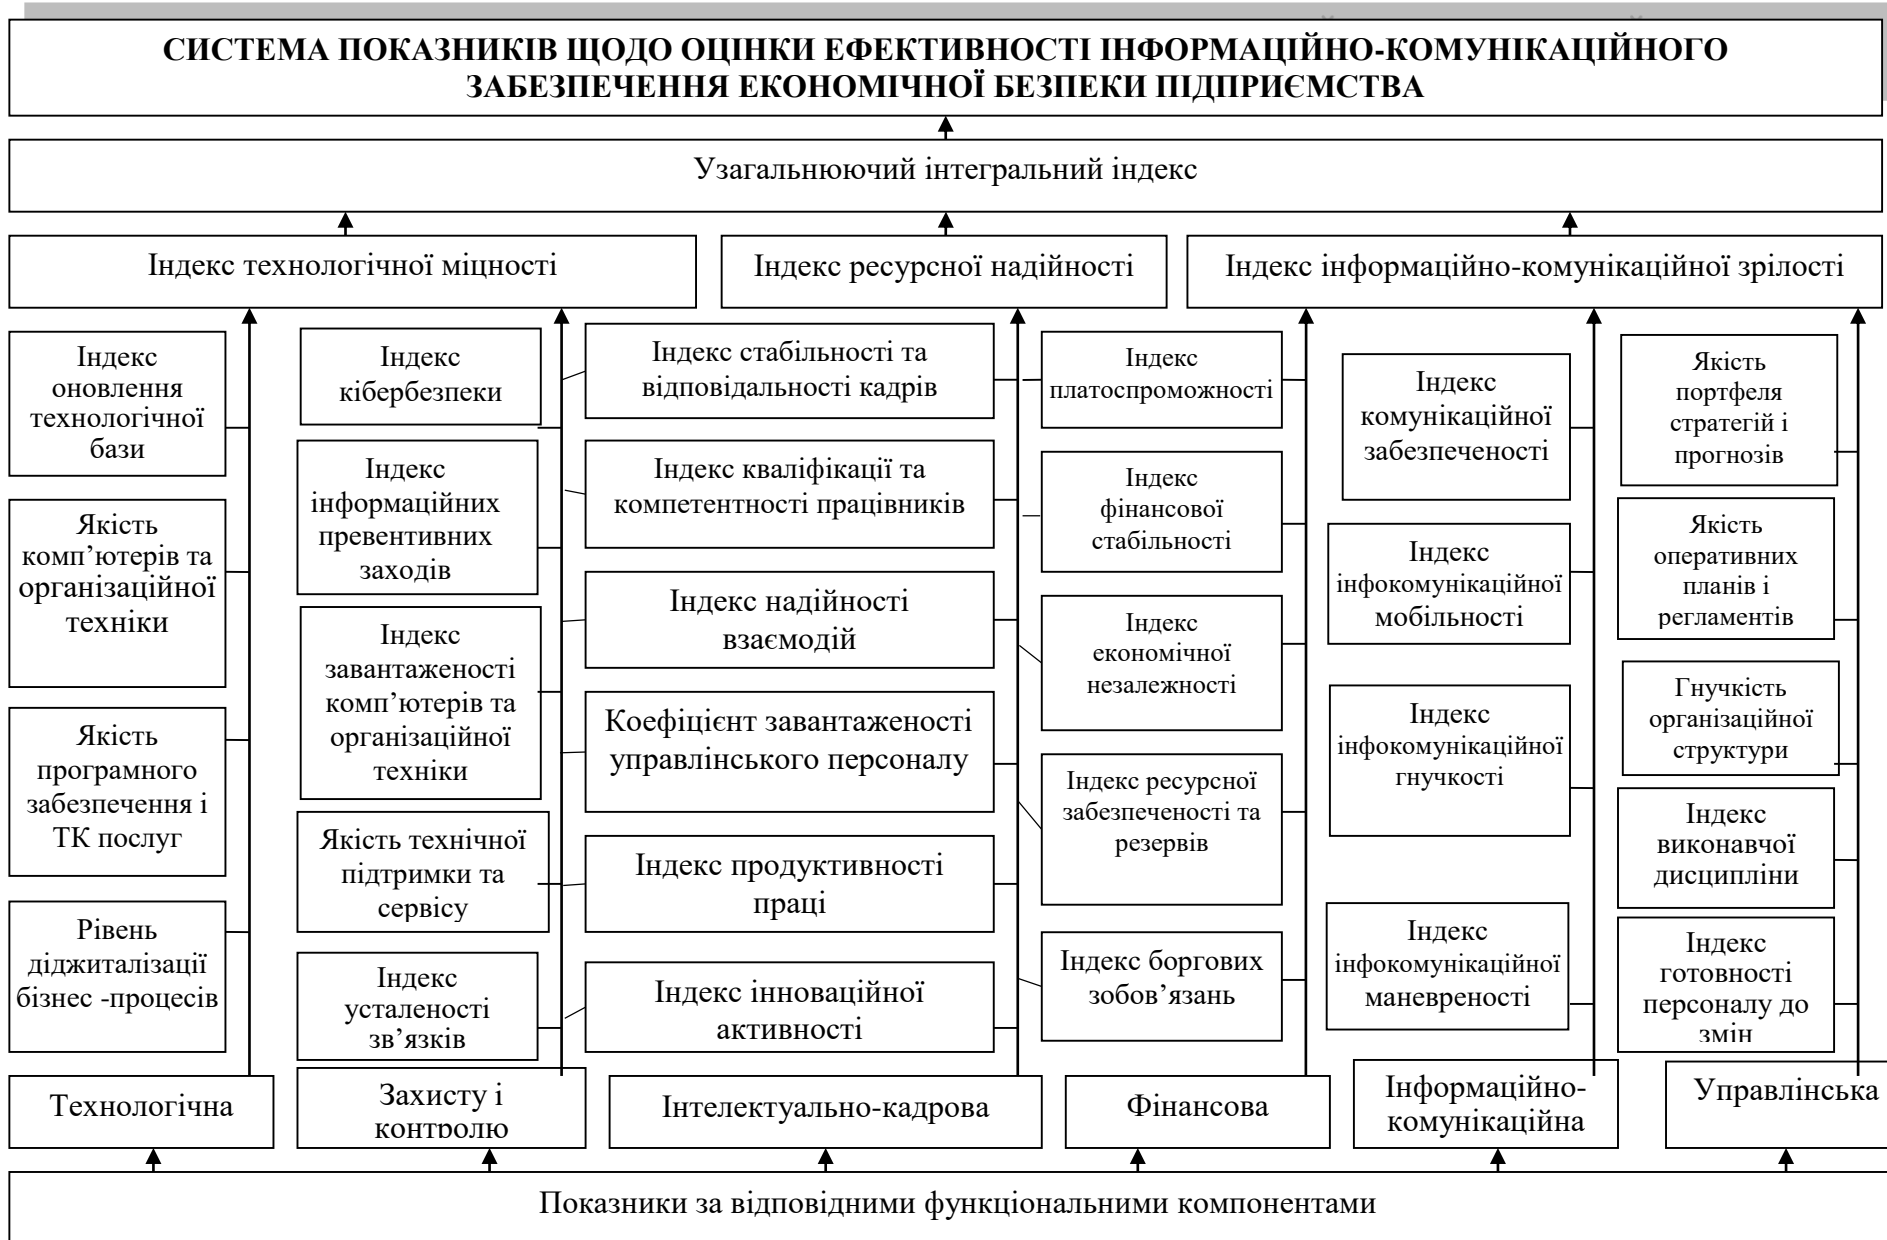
СИСТЕМА ПОКАЗНИКІВ ЩОДО ОЦІНКИ ЕФЕКТИВНОСТІ ІНФОРМАЦІЙНО-КОМУНІКАЦІЙНОГО ЗАБЕЗПЕЧЕННЯ ЕКОНОМІЧНОЇ БЕЗПЕКИ ПІДПРИЄМСТВА

Узагальнюючий інтегральний індекс

Індекс технологічної міцності

Індекс ресурсної надійності

Індекс інформаційно-комунікаційної зрілості

Індекс оновлення технологічної бази

Якість комп'ютерів та організаційної техніки

Якість програмного забезпечення і ТК послуг

Рівень діджиталізації бізнес -процесів

Індекс кібербезпеки

Індекс інформаційних превентивних заходів

Індекс завантаженості комп'ютерів та організаційної техніки

Якість технічної підтримки та сервісу

Індекс усталеності зв'язків

Індекс стабільності та відповідальності кадрів

Індекс кваліфікації та компетентності працівників

Індекс надійності взаємодій

Коефіцієнт завантаженості управлінського персоналу

Індекс продуктивності праці

Індекс інноваційної активності

Індекс платоспроможності

Індекс фінансової стабільності

Індекс економічної незалежності

Індекс ресурсної забезпеченості та резервів

Індекс боргових зобов'язань

Індекс комунікаційної забезпеченості

Індекс інфокомунікаційної мобільності

Індекс інфокомунікаційної гнучкості

Індекс інфокомунікаційної маневреності

Якість портфеля стратегій і прогнозів

Якість оперативних планів і регламентів

Гнучкість організаційної структури

Індекс виконавчої дисципліни

Індекс готовності персоналу до змін

Технологічна

Захисту і контролю

Інтелектуально-кадрова

Фінансова

Інформаційно-комунікаційна

Управлінська

Показники за відповідними функціональними компонентами